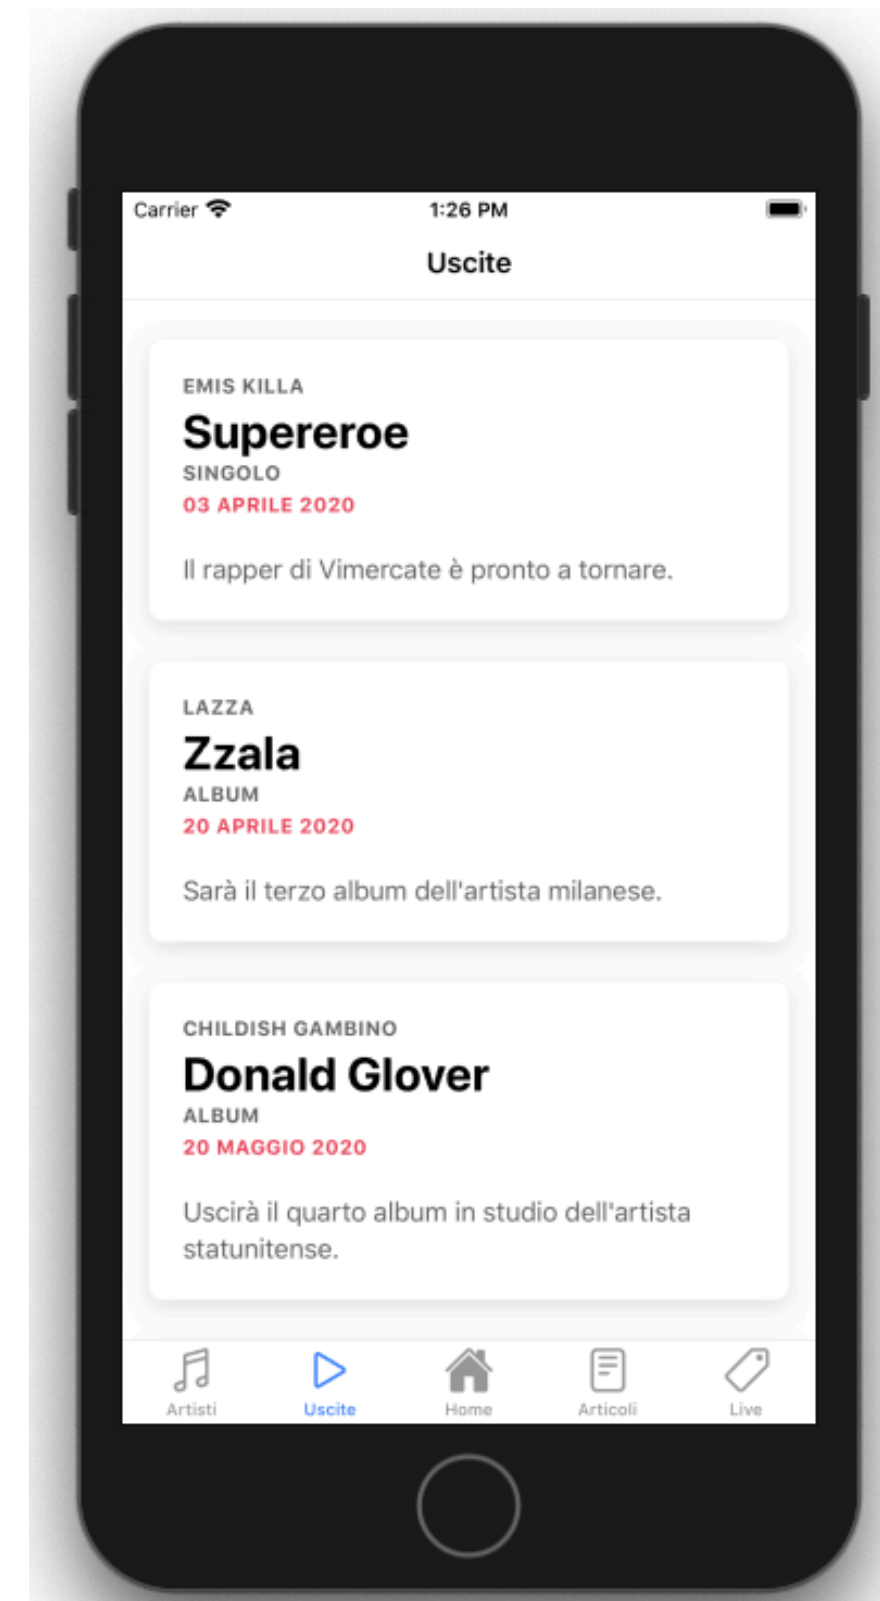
Carrier 1:26 PM

Uscite

EMIS KILLA
Supereroe
SINGOLO
03 APRILE 2020

Il rapper di Vimercate è pronto a tornare.

LAZZA
Zzala
ALBUM
20 APRILE 2020

Sarà il terzo album dell'artista milanese.

CHILDISH GAMBINO
Donald Glover
ALBUM
20 MAGGIO 2020

Uscirà il quarto album in studio dell'artista statunitense.

Artisti Uscite Home Articoli Live